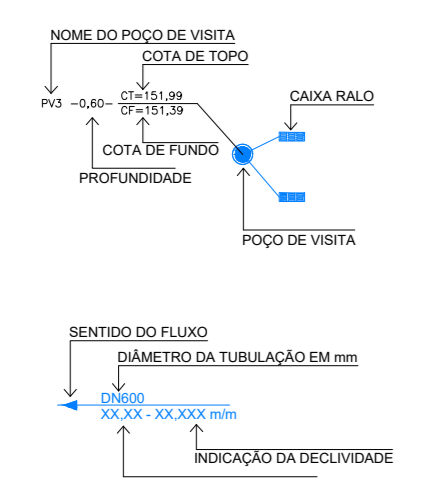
NOME DO POÇO DE VISITA

COTA DE TOPO

PV3 –0,60– CT=151,99
CF=151,39

CAIXA RALO

COTA DE FUNDO

PROFUNDIDADE

POÇO DE VISITA

SENTIDO DO FLUXO

DIÂMETRO DA TUBULAÇÃO EM mm

DN600
XX,XX - XX,XXX m/m

INDICAÇÃO DA DECLIVIDADE